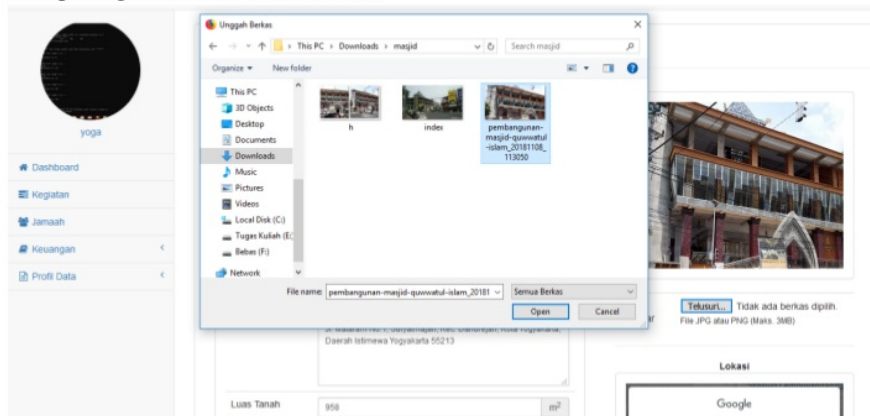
yoga

Dashboard

Kegiatan

Jamaah

Keuangan

Profil Data

Unggah Berkas

This PC › Downloads › masjid

Search masjid

Organize ▾ New folder

This PC
3D Objects
Desktop
Documents
Downloads
Music
Pictures
Videos
Local Disk (C:)
Tugas Kuliah (E:)
Bebas (F:)
Network

h

index

pembangunan-masjid-quwwatul-islam_20181108_113050

File name: pembangunan-masjid-quwwatul-islam_20181

Semua Berkas

Open

Cancel

Jl. Mataram No. 1, Suryatmajan, Kec. Danurejan, Kota Yogyakarta, Daerah Istimewa Yogyakarta 55213

Telusuri... Tidak ada berkas dipilih.

File JPG atau PNG (Maks. 3MB)

Lokasi

Luas Tanah

958

$m^2$

Google